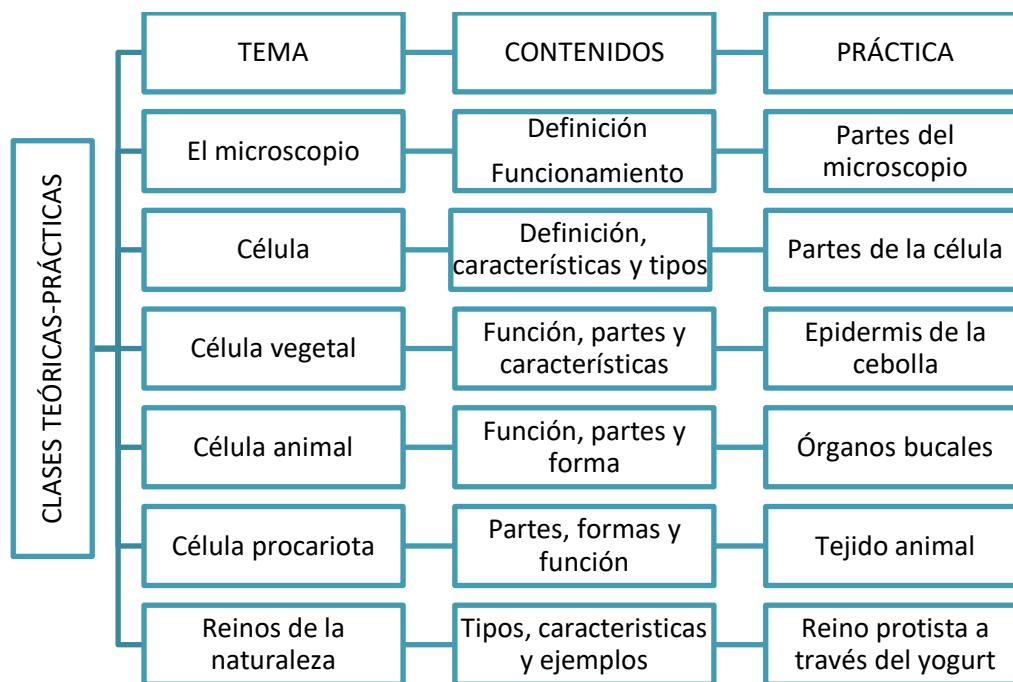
CLASES TEÓRICAS-PRÁCTICAS

| TEMA | CONTENIDOS | PRÁCTICA |
|---|---|---|
| El microscopio | Definición Funcionamiento | Partes del microscopio |
| Célula | Definición, características y tipos | Partes de la célula |
| Célula vegetal | Función, partes y características | Epidermis de la cebolla |
| Célula animal | Función, partes y forma | Órganos bucales |
| Célula procariota | Partes, formas y función | Tejido animal |
| Reinos de la naturaleza | Tipos, caracteristicas y ejemplos | Reino protista a través del yogurt |